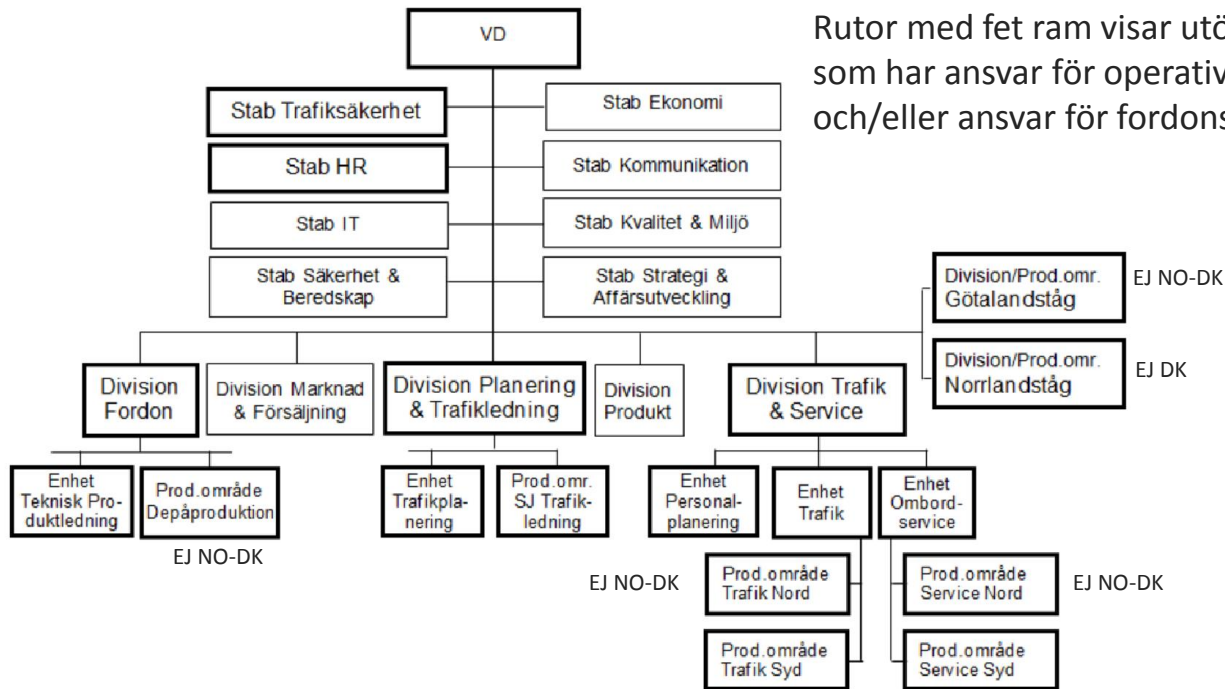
Rutor med fet ram visar utö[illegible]
som har ansvar för operativ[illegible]
och/eller ansvar för fordons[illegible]

VD

Stab Trafiksäkerhet

Stab Ekonomi

Stab HR

Stab Kommunikation

Stab IT

Stab Kvalitet & Miljö

Stab Säkerhet & Beredskap

Stab Strategi & Affärsutveckling

Division/Prod.omr. Götalandståg

EJ NO-DK

Division/Prod.omr. Norrlandståg

EJ DK

Division Fordon

Division Marknad & Försäljning

Division Planering & Trafikledning

Division Produkt

Division Trafik & Service

Enhet Teknisk Produktledning

Prod.område Depåproduktion

EJ NO-DK

Enhet Trafikplanering

Prod.omr. SJ Trafikledning

Enhet Personalplanering

Enhet Trafik

Enhet Ombordservice

EJ NO-DK

Prod.område Trafik Nord

Prod.område Service Nord

EJ NO-DK

Prod.område Trafik Syd

Prod.område Service Syd